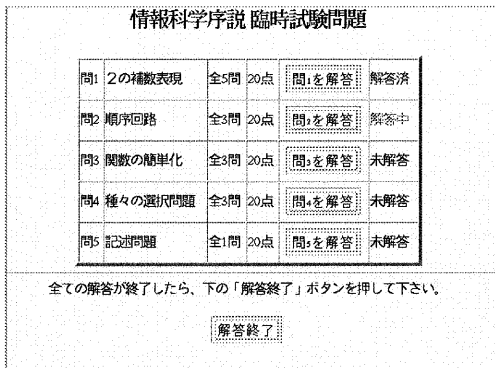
情報科学序説 臨時試験問題

| 問1 | 2の補数表現 | 全5問 | 20点 | 問1を解答 | 解答済 |
|---|---|---|---|---|---|
| 問2 | 順序回路 | 全3問 | 20点 | 問2を解答 | 解答中 |
| 問3 | 関数の簡単化 | 全3問 | 20点 | 問3を解答 | 未解答 |
| 問4 | 種々の選択問題 | 全3問 | 20点 | 問4を解答 | 未解答 |
| 問5 | 記述問題 | 全1問 | 20点 | 問5を解答 | 未解答 |

全ての解答が終了したら、下の「解答終了」ボタンを押して下さい。

解答終了